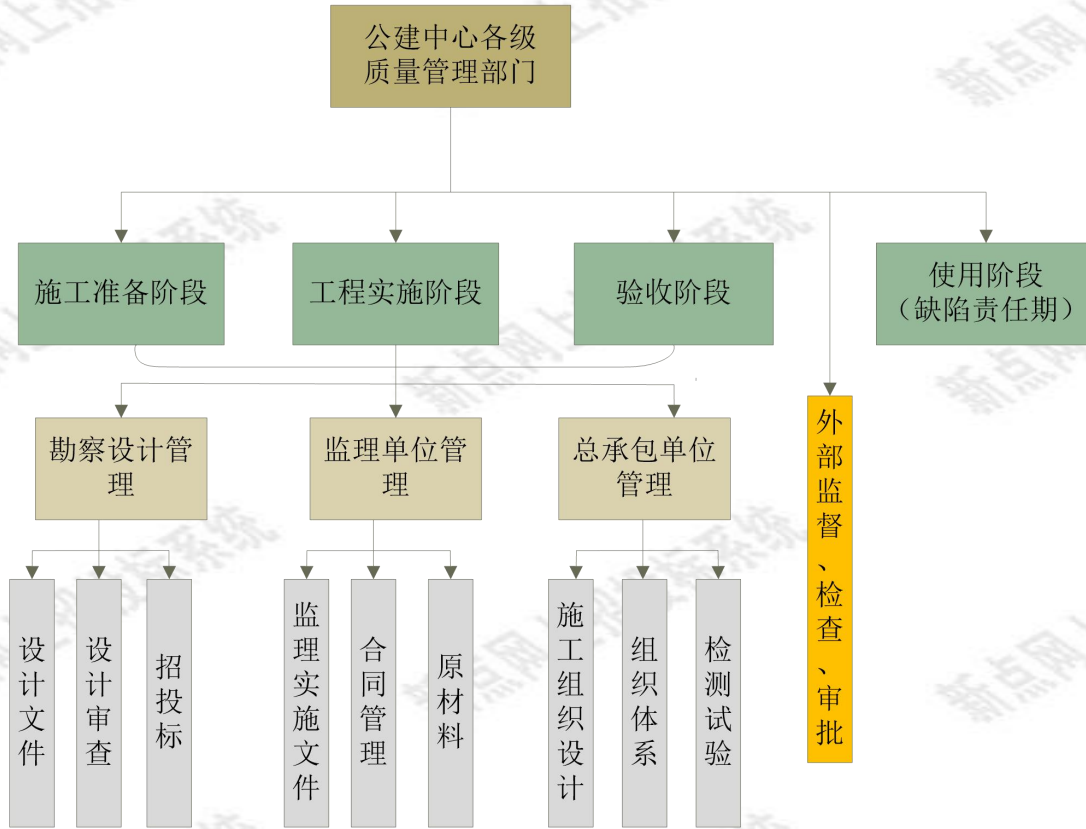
公建中心各级质量管理部门

施工准备阶段

工程实施阶段

验收阶段

使用阶段（缺陷责任期）

勘察设计管理

监理单位管理

总承包单位管理

外部监督、检查、审批

设计文件

设计审查

招投标

监理实施文件

合同管理

原材料

施工组织设计

组织体系

检测试验